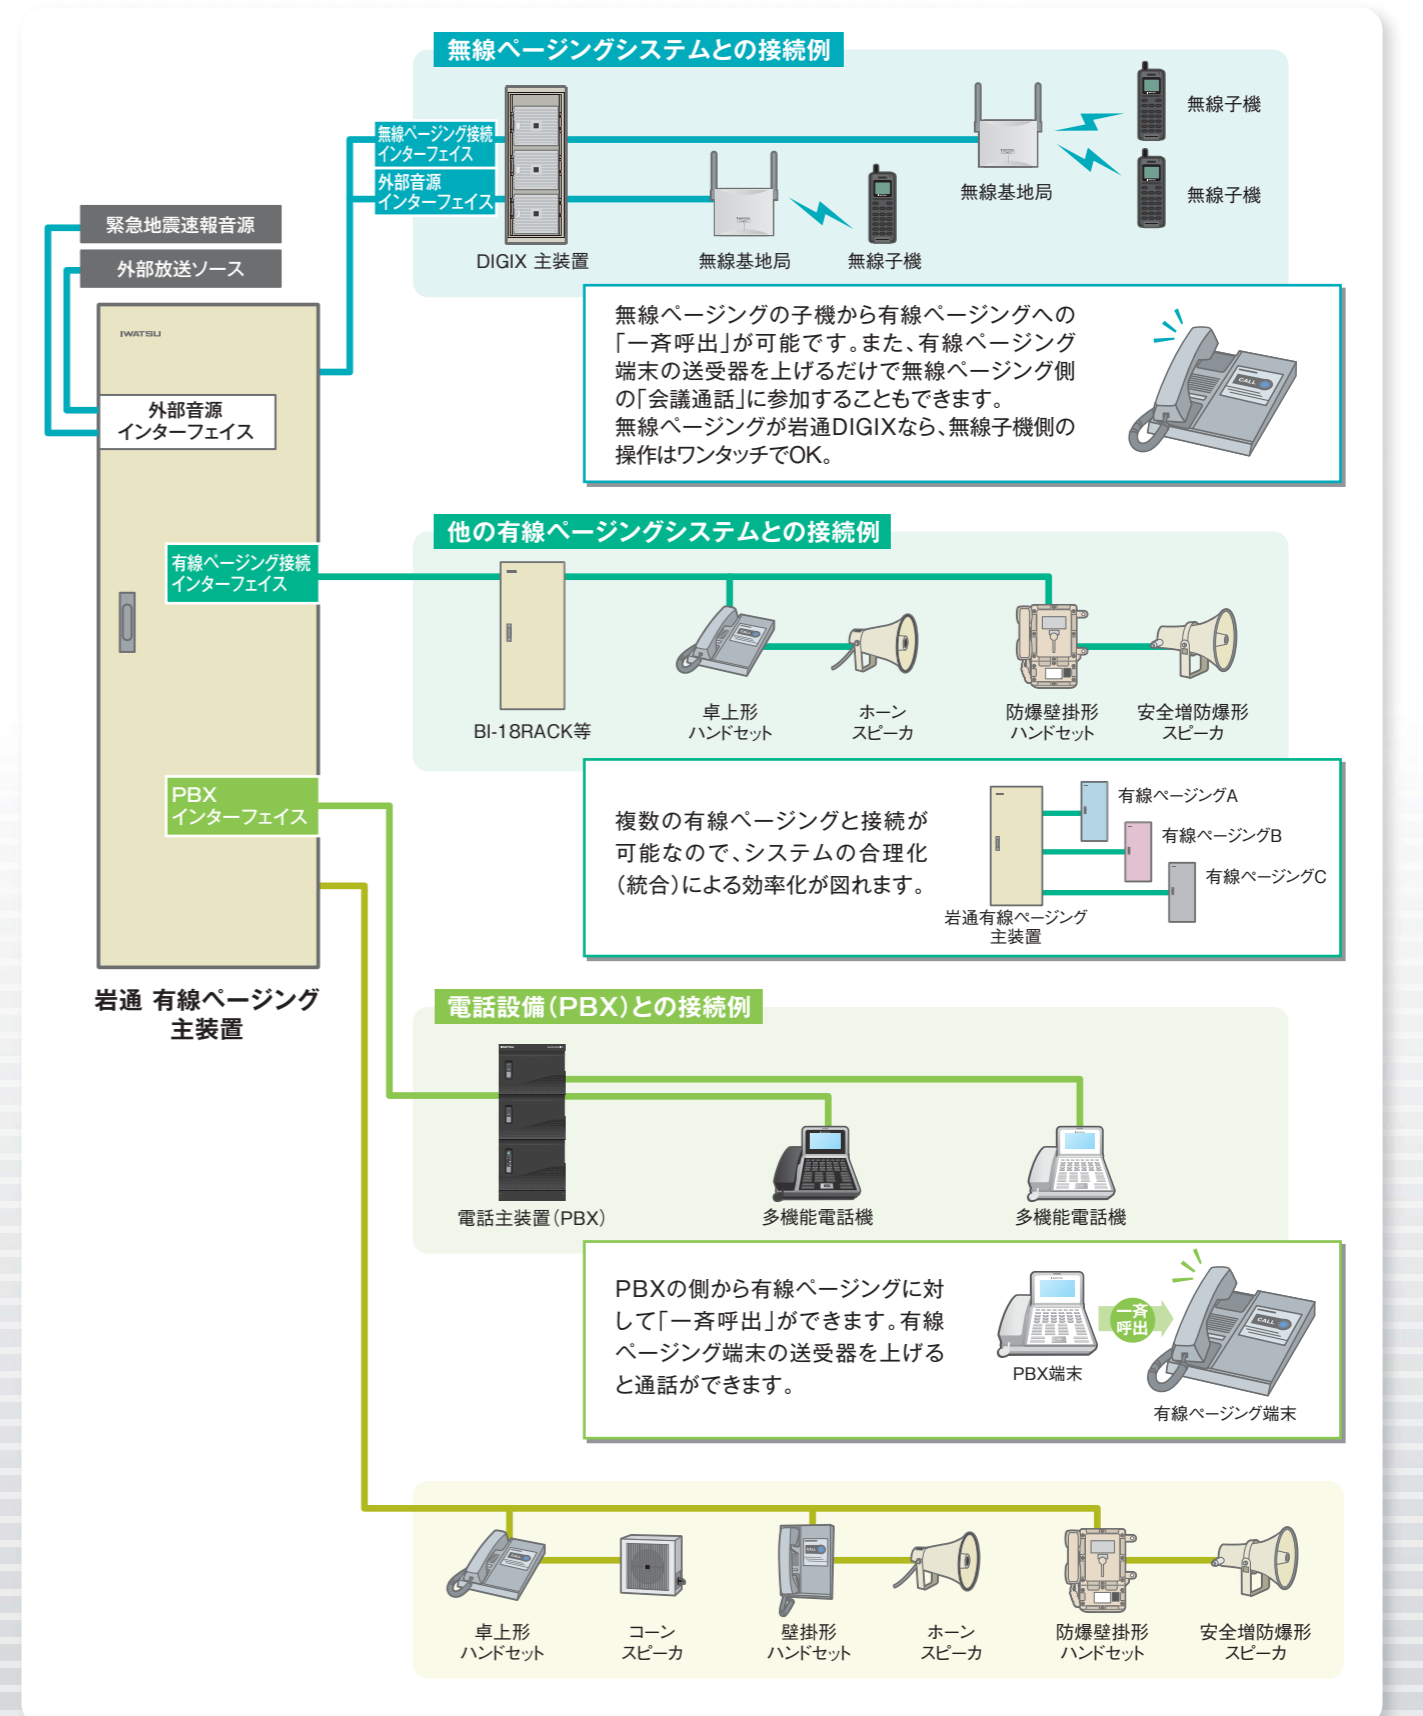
無線ページングシステムとの接続例

無線ページング接続インターフェイス
外部音源インターフェイス

DIGIX 主装置
無線基地局
無線子機
無線基地局
無線子機
無線子機

無線ページングの子機から有線ページングへの「一斉呼出」が可能です。また、有線ページング端末の送受器を上げるだけで無線ページング側の「会議通話」に参加することもできます。
無線ページングが岩通DIGIXなら、無線子機側の操作はワンタッチでOK。

緊急地震速報音源
外部放送ソース

IWATSU

外部音源インターフェイス

他の有線ページングシステムとの接続例

有線ページング接続インターフェイス

BI-18RACK等
卓上形ハンドセット
ホーンスピーカ
防爆壁掛形ハンドセット
安全増防爆形スピーカ

複数の有線ページングと接続が可能なので、システムの合理化(統合)による効率化が図れます。

有線ページングA
有線ページングB
有線ページングC
岩通有線ページング主装置

PBXインターフェイス

岩通 有線ページング主装置

電話設備(PBX)との接続例

電話主装置(PBX)
多機能電話機
多機能電話機

PBXの側から有線ページングに対して「一斉呼出」ができます。有線ページング端末の送受器を上げると通話ができます。

PBX端末
一斉呼出
有線ページング端末

卓上形ハンドセット
コーンスピーカ
壁掛形ハンドセット
ホーンスピーカ
防爆壁掛形ハンドセット
安全増防爆形スピーカ